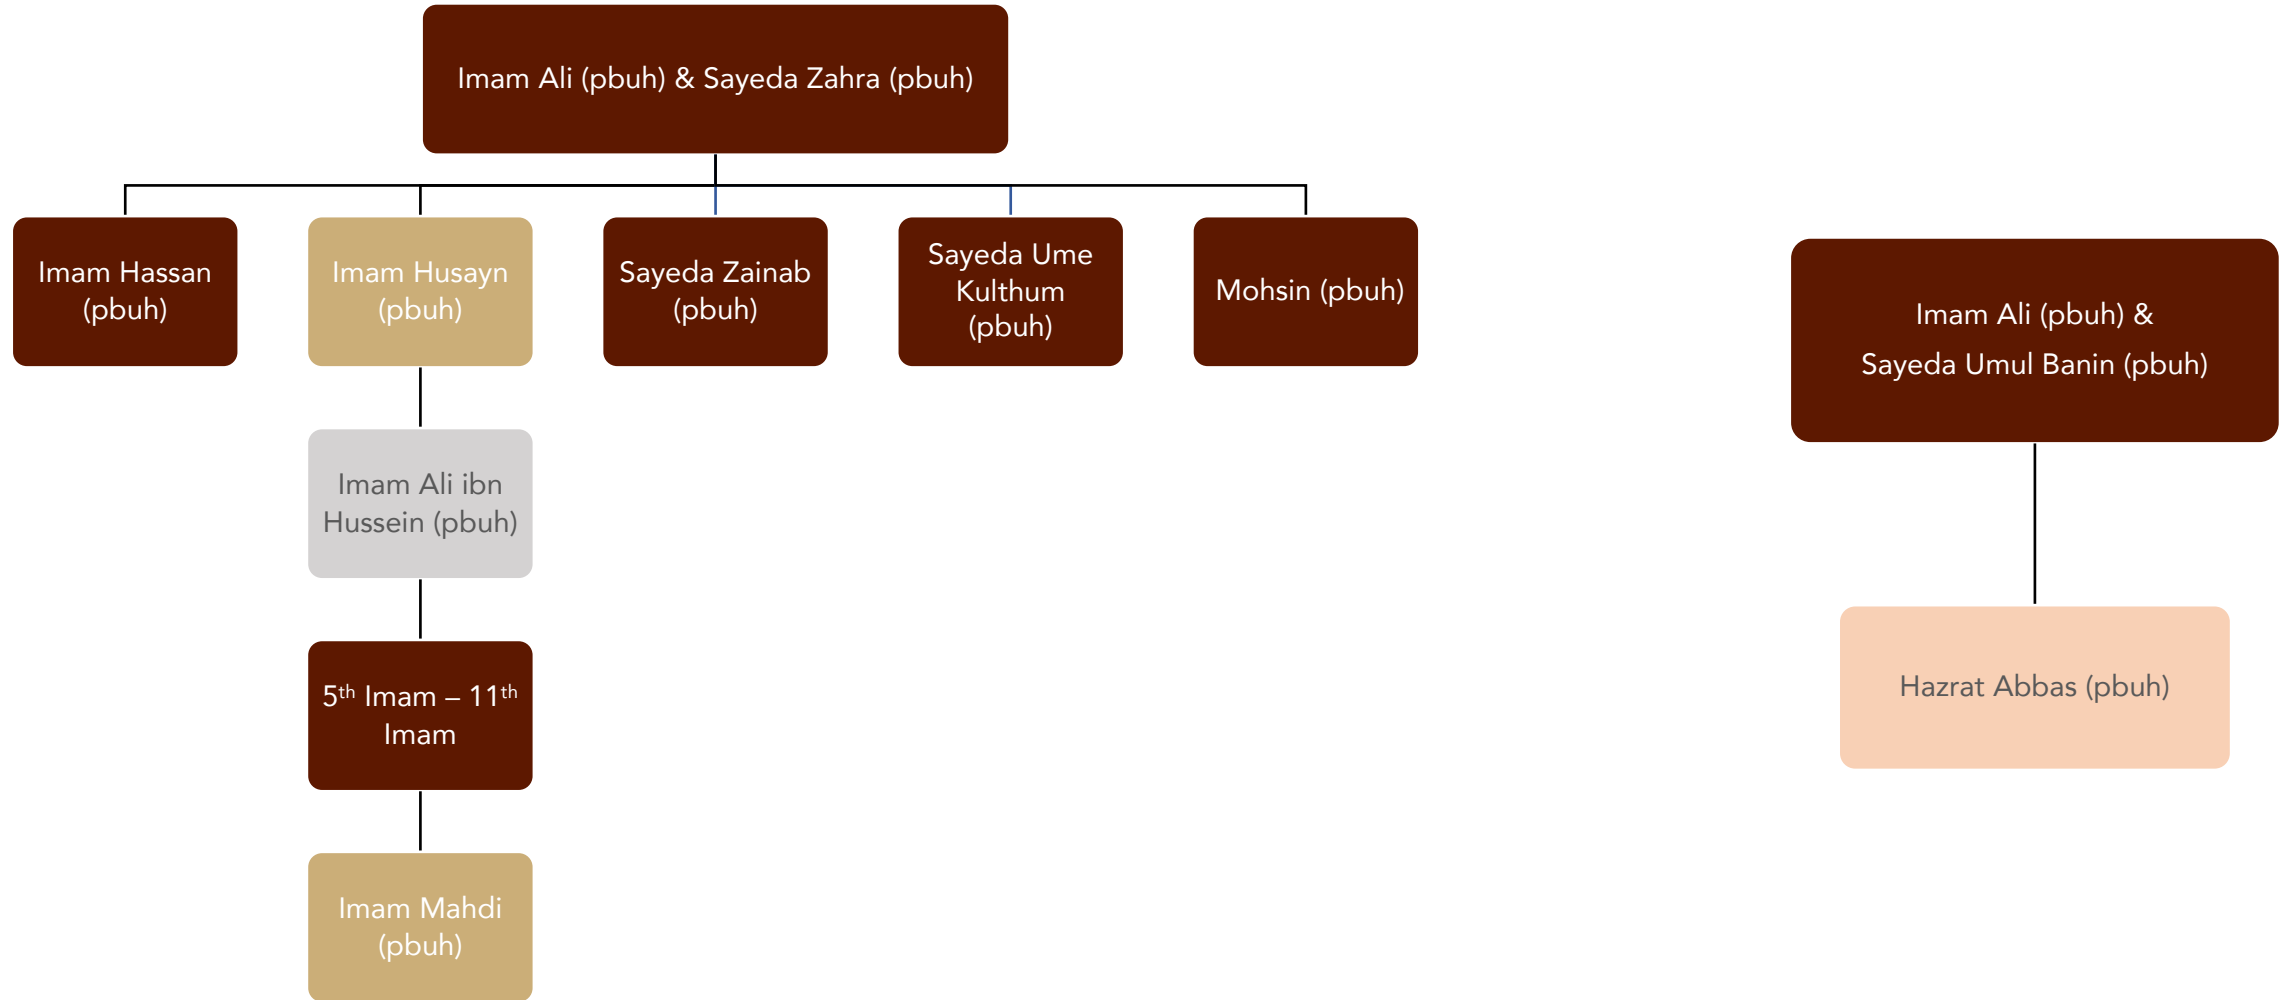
Imam Ali (pbuh) & Sayeda Zahra (pbuh)

Imam Hassan (pbuh)

Imam Husayn (pbuh)

Sayeda Zainab (pbuh)

Sayeda Ume Kulthum (pbuh)

Mohsin (pbuh)

Imam Ali ibn Hussein (pbuh)

5$^{th}$ Imam – 11$^{th}$ Imam

Imam Mahdi (pbuh)

Imam Ali (pbuh) & Sayeda Umul Banin (pbuh)

Hazrat Abbas (pbuh)